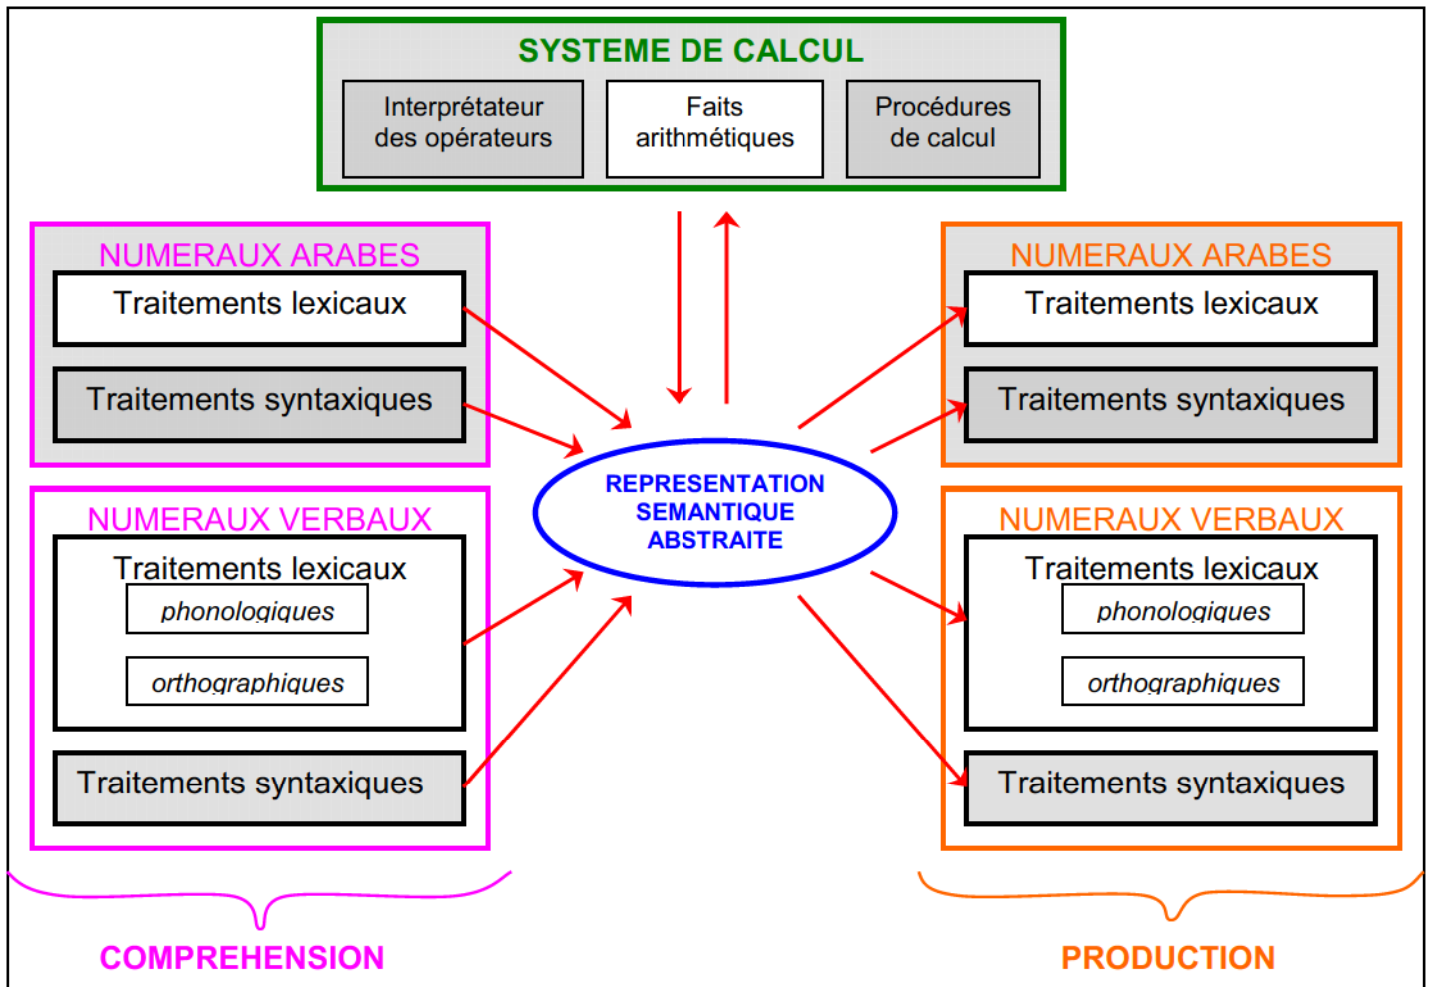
SYSTEME DE CALCUL

Interprétateur des opérateurs

Faits arithmétiques

Procédures de calcul

NUMERAUX ARABES

Traitements lexicaux

Traitements syntaxiques

NUMERAUX VERBAUX

Traitements lexicaux

phonologiques

orthographiques

Traitements syntaxiques

REPRESENTATION SEMANTIQUE ABSTRAITE

NUMERAUX ARABES

Traitements lexicaux

Traitements syntaxiques

NUMERAUX VERBAUX

Traitements lexicaux

phonologiques

orthographiques

Traitements syntaxiques

COMPREHENSION

PRODUCTION